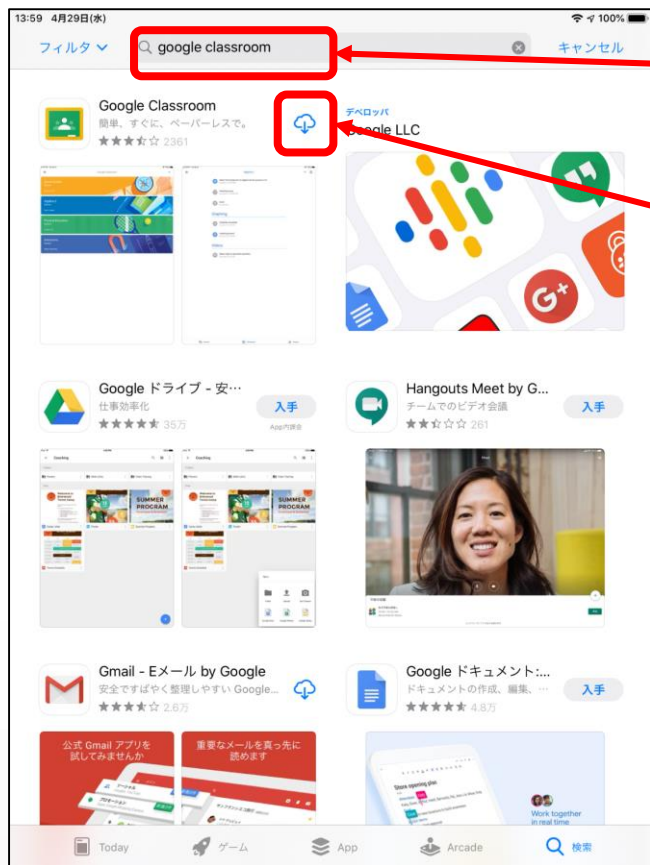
13:59 4月29日(水)
100%

フィルタ
google classroom
キャンセル

Google Classroom
簡単、すぐに、ペーパーレスで。
2361

デベロッパ
Google LLC

Google ドライブ - 安…
仕事効率化
35万
入手
App内課金

Hangouts Meet by G…
チームでのビデオ会議
261
入手

SUMMER PROGRAM
SUMMER PROGRAM

Gmail - Eメール by Google
安全ですばやく整理しやすい Google…
2.6万

Google ドキュメント:…
ドキュメントの作成、編集、…
4.8万
入手

公式 Gmail アプリを試してみませんか
重要なメールを真っ先に読めます

Store opening plan
Work together in real time

Today
ゲーム
App
Arcade
検索